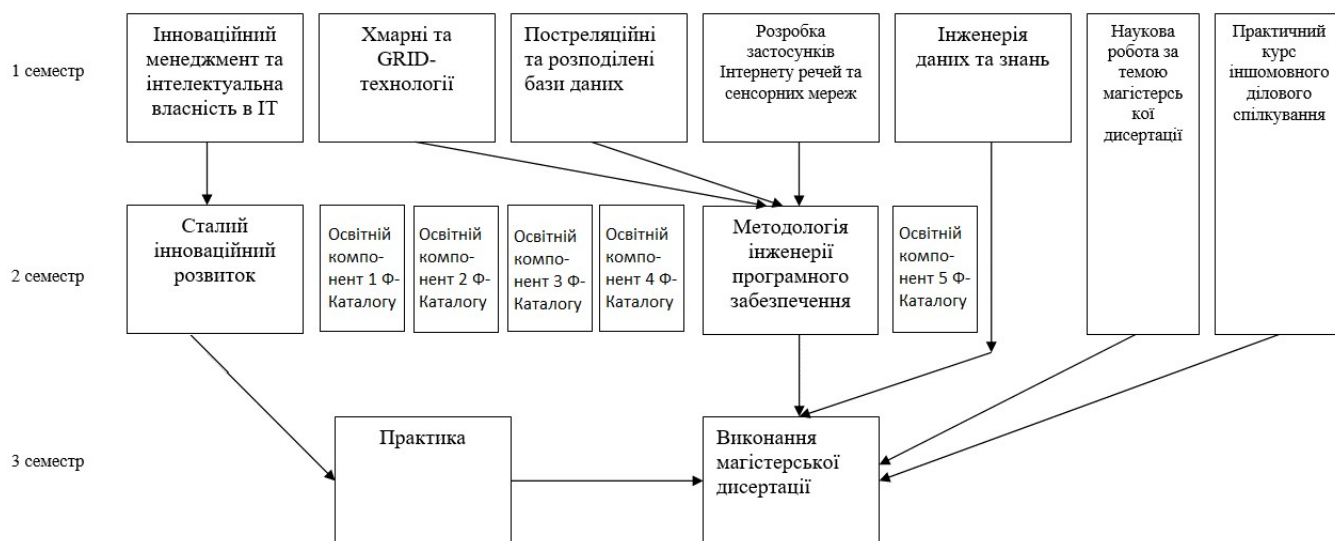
1 семестр

Інноваційний менеджмент та інтелектуальна власність в ІТ

Хмарні та GRID-технології

Постреляційні та розподілені бази даних

Розробка застосунків Інтернету речей та сенсорних мереж

Інженерія даних та знань

Наукова робота за темою магістерської дисертації

Практичний курс іншомовного ділового спілкування

2 семестр

Сталий інноваційний розвиток

Освітній компонент 1 Ф-Каталогу

Освітній компонент 2 Ф-Каталогу

Освітній компонент 3 Ф-Каталогу

Освітній компонент 4 Ф-Каталогу

Методологія інженерії програмного забезпечення

Освітній компонент 5 Ф-Каталогу

3 семестр

Практика

Виконання магістерської дисертації